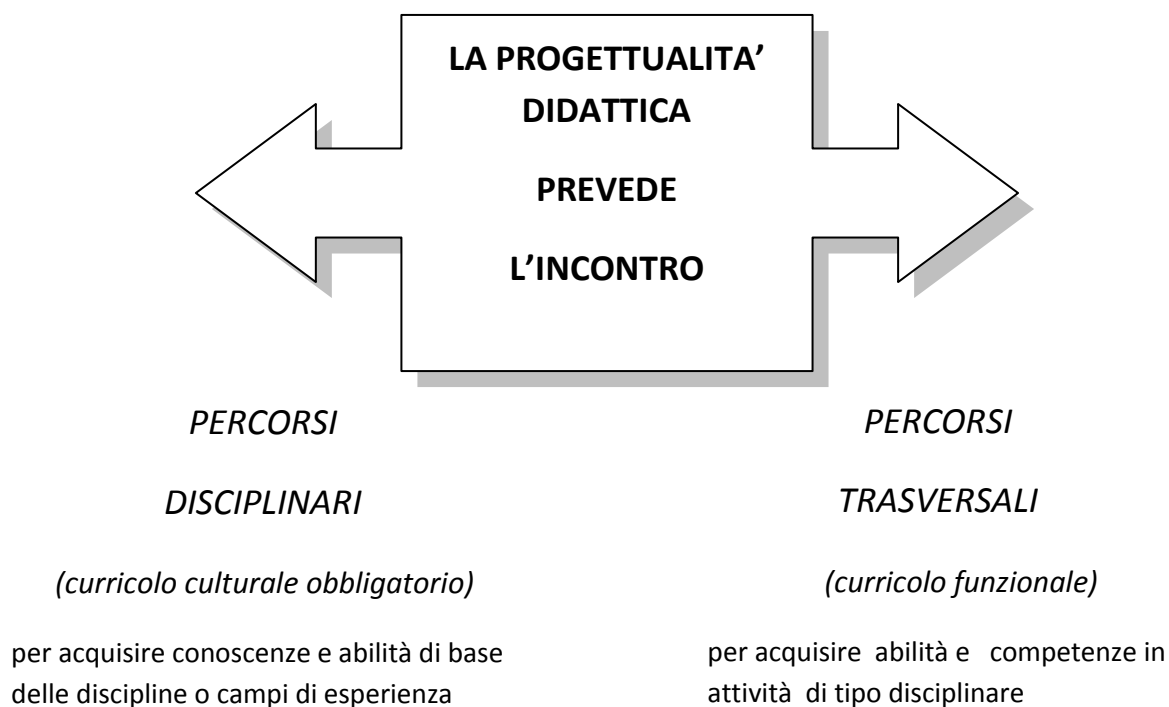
LA PROGETTUALITA' DIDATTICA

PREVEDE

L'INCONTRO

PERCORSI

DISCIPLINARI

(curricolo culturale obbligatorio)

per acquisire conoscenze e abilità di base delle discipline o campi di esperienza

PERCORSI

TRASVERSALI

(curricolo funzionale)

per acquisire abilità e competenze in attività di tipo disciplinare